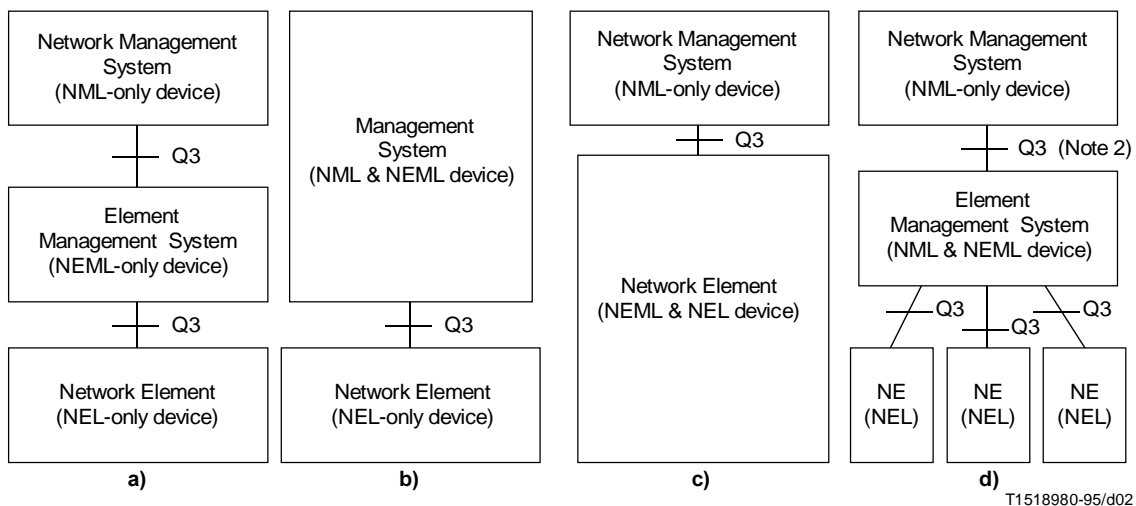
Network Management System (NML-only device)

Q3

Element Management System (NEML-only device)

Q3

Network Element (NEL-only device)

a)

Management System (NML & NEML device)

Q3

Network Element (NEL-only device)

b)

Network Management System (NML-only device)

Q3

Network Element (NEML & NEL device)

c)

Network Management System (NML-only device)

Q3 (Note 2)

Element Management System (NML & NEML device)

Q3

Q3

Q3

NE (NEL)

NE (NEL)

NE (NEL)

d)

T1518980-95/d02